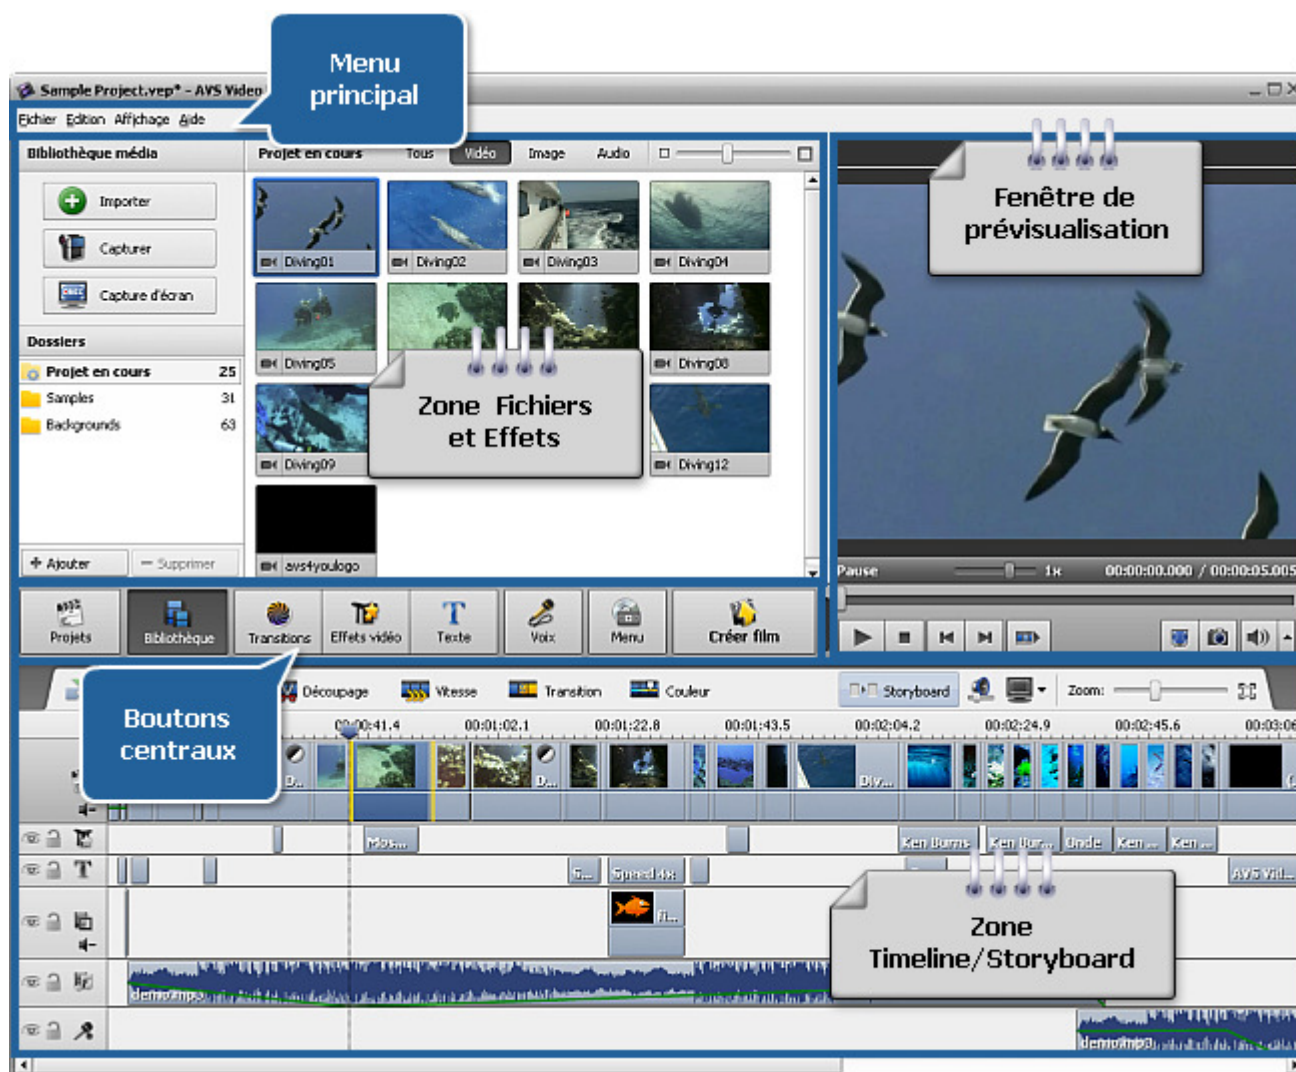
Sample Project.vep* - AVS Video

Menu principal

Fichier Edition Affichage Aide

Bibliothèque média

Importer

Capturer

Capture d'écran

Dossiers

| Projet en cours | 25 |
|---|---|
| Samples | 31 |
| Backgrounds | 63 |

Ajouter

Supprimer

Projet en cours Tous Vidéo Image Audio

Diving01 Diving02 Diving03 Diving04

Diving05 Diving08

Diving09 Diving12

avs4youlogo

Zone Fichiers et Effets

Fenêtre de prévisualisation

Pause 1x 00:00:00.000 / 00:00:05.005

Projets Bibliothèque Transitions Effets vidéo Texte Voix Menu Créer film

Boutons centraux

Découpage Vitesse Transition Couleur Storyboard Zoom:

00:00:41.4 00:01:02.1 00:01:22.8 00:01:43.5 00:02:04.2 00:02:24.9 00:02:45.6 00:03:06

D... D... Div...

Mos... Ken Burns Ken Bur... Onde Ken ... Ken ...

S... Speed 4x AVS Vid...

fi...

Zone Timeline/Storyboard

demo.mp3

demo.mp3